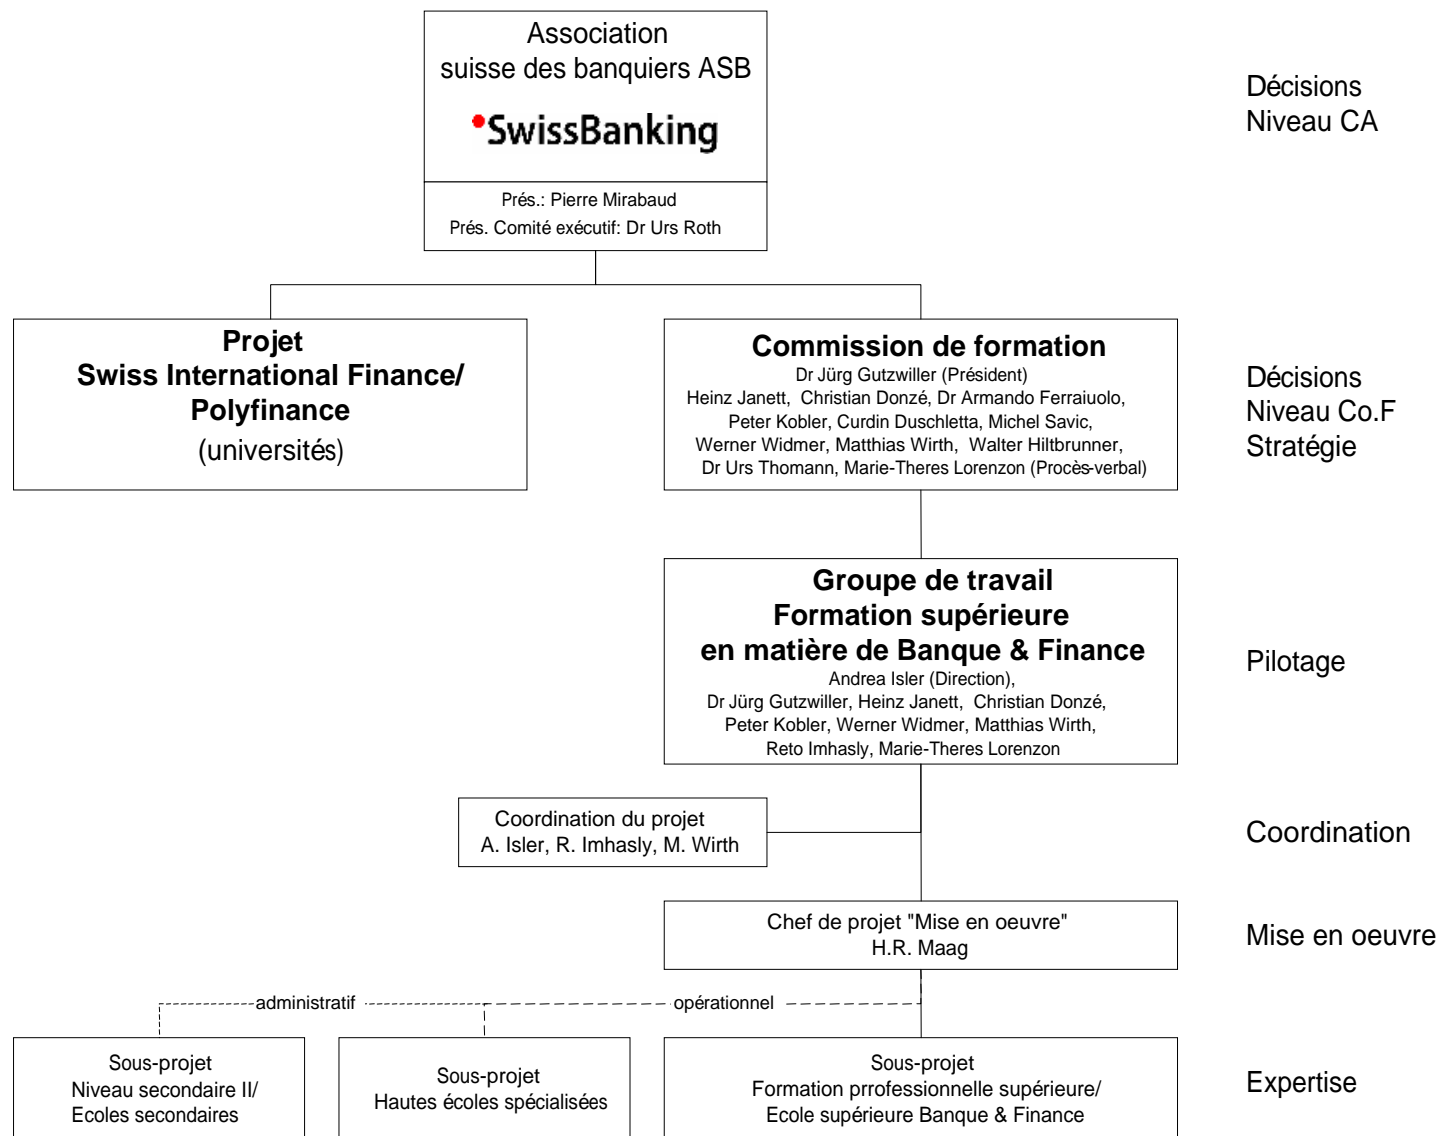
Association suisse des banquiers ASB

SwissBanking

Prés.: Pierre Mirabaud
Prés. Comité exécutif: Dr Urs Roth

Décisions
Niveau CA

Projet
Swiss International Finance/
Polyfinance
(universités)

Commission de formation
Dr Jürg Gutzwiller (Président)
Heinz Janett, Christian Donzé, Dr Armando Ferraiuolo, Peter Kobler, Curdin Duschletta, Michel Savic, Werner Widmer, Matthias Wirth, Walter Hiltbrunner, Dr Urs Thomann, Marie-Theres Lorenzon (Procès-verbal)

Décisions
Niveau Co.F
Stratégie

Groupe de travail
Formation supérieure
en matière de Banque & Finance
Andrea Isler (Direction),
Dr Jürg Gutzwiller, Heinz Janett, Christian Donzé, Peter Kobler, Werner Widmer, Matthias Wirth, Reto Imhasly, Marie-Theres Lorenzon

Pilotage

Coordination du projet
A. Isler, R. Imhasly, M. Wirth

Coordination

Chef de projet "Mise en oeuvre"
H.R. Maag

Mise en oeuvre

administratif

opérationnel

Sous-projet
Niveau secondaire II/
Ecoles secondaires

Sous-projet
Hautes écoles spécialisées

Sous-projet
Formation prrofessionnelle supérieure/
Ecole supérieure Banque & Finance

Expertise